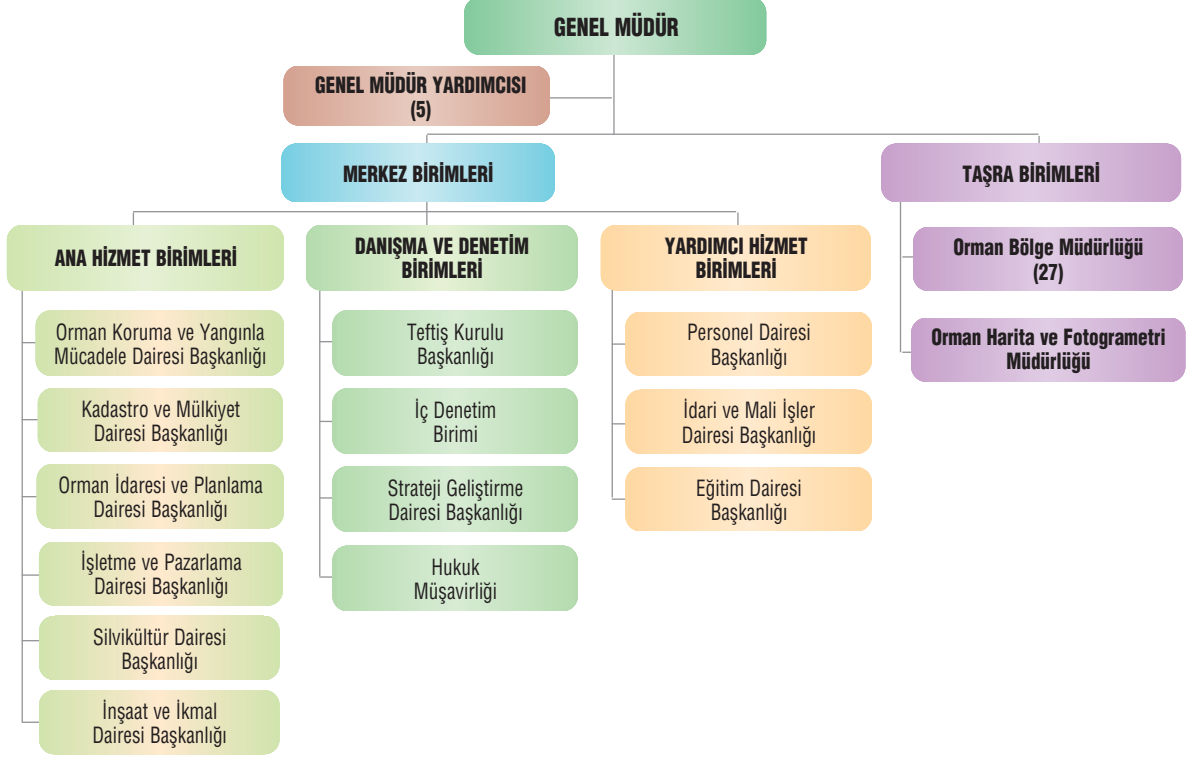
GENEL MÜDÜR

GENEL MÜDÜR YARDIMCISI (5)

MERKEZ BİRİMLERİ

TAŞRA BİRİMLERİ

ANA HİZMET BİRİMLERİ

Orman Koruma ve Yangınla Mücadele Dairesi Başkanlığı

Kadastro ve Mülkiyet Dairesi Başkanlığı

Orman İdaresi ve Planlama Dairesi Başkanlığı

İşletme ve Pazarlama Dairesi Başkanlığı

Silvikültür Dairesi Başkanlığı

İnşaat ve İkmal Dairesi Başkanlığı

DANIŞMA VE DENETİM BİRİMLERİ

Teftiş Kurulu Başkanlığı

İç Denetim Birimi

Strateji Geliştirme Dairesi Başkanlığı

Hukuk Müşavirliği

YARDIMCI HİZMET BİRİMLERİ

Personel Dairesi Başkanlığı

İdari ve Mali İşler Dairesi Başkanlığı

Eğitim Dairesi Başkanlığı

Orman Bölge Müdürlüğü (27)

Orman Harita ve Fotogrametri Müdürlüğü